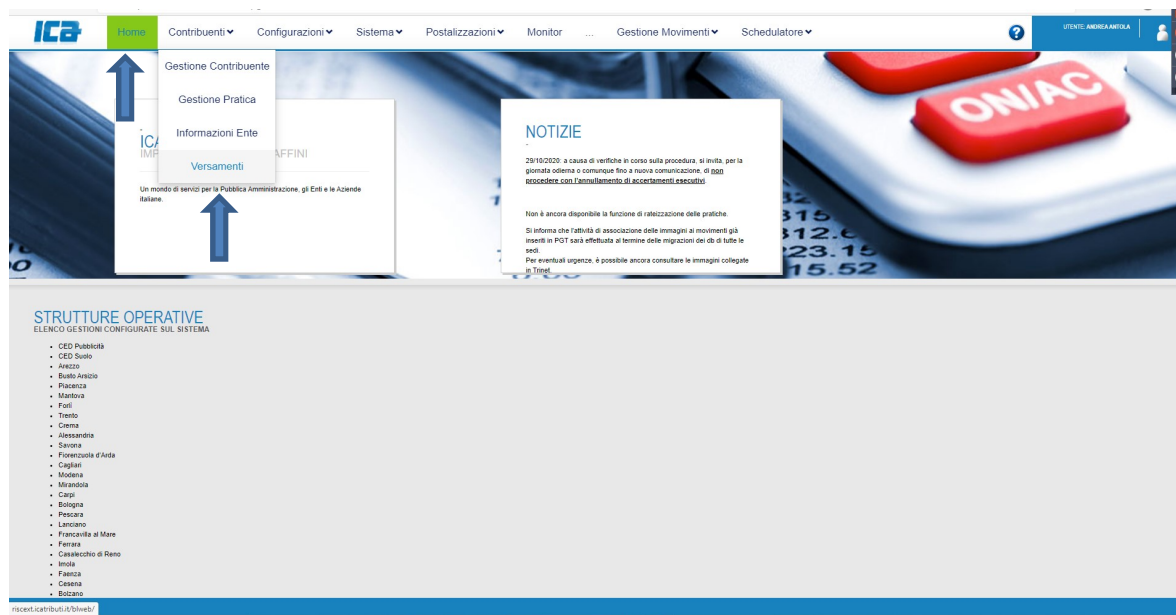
ICA Home Contribuenti Configurazioni Sistema Postalizzazioni Monitor ... Gestione Movimenti Schedulatore

UTENTE: ANDREA AMTOLA

Gestione Contribuente
Gestione Pratica
Informazioni Ente
Versamenti

ICA
IMP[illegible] AFFINI

Un mondo di servizi per la Pubblica Amministrazione, gli Enti e le Aziende italiane.

NOTIZIE

29/10/2020: a causa di verifiche in corso sulla procedura, si invita, per la giornata odierna o comunque fino a nuova comunicazione, di **non procedere con l'annullamento di accertamenti esecutivi**

Non è ancora disponibile la funzione di rateizzazione delle pratiche.

Si informa che l'attività di associazione delle immagini ai movimenti già inseriti in PGT sarà effettuata al termine delle migrazioni dei db di tutte le sedi.
Per eventuali urgenze, è possibile ancora consultare le immagini collegate in Trinet.

ON/AC

STRUTTURE OPERATIVE
ELENCO GESTIONI CONFIGURATE SUL SISTEMA

- CED Pubblicità
- CED Suolo
- Arezzo
- Busto Arsizio
- Piacenza
- Mantova
- Forlì
- Trento
- Crema
- Alessandria
- Savona
- Fiorenzuola d'Arda
- Cagliari
- Modena
- Mirandola
- Carpi
- Bologna
- Pescara
- Lanciano
- Francavilla al Mare
- Ferrara
- Casalecchio di Reno
- Imola
- Faenza
- Cesena
- Bolzano

riscext.icatributi.it/blweb/